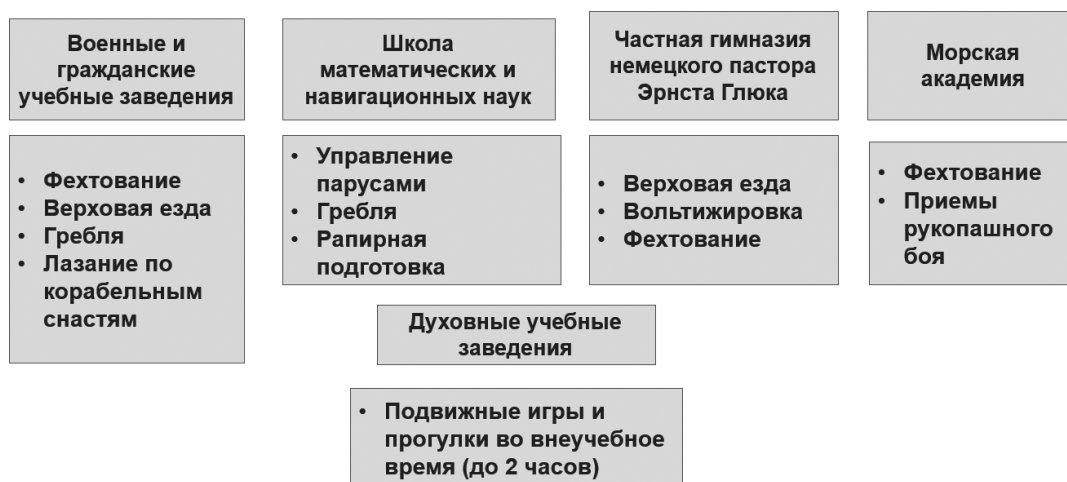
Военные и гражданские учебные заведения

• Фехтование
• Верховая езда
• Гребля
• Лазание по корабельным снастям

Школа математических и навигационных наук

• Управление парусами
• Гребля
• Рапирная подготовка

Частная гимназия немецкого пастора Эрнста Глюка

• Верховая езда
• Вольтижировка
• Фехтование

Морская академия

• Фехтование
• Приемы рукопашного боя

Духовные учебные заведения

• Подвижные игры и прогулки во внеучебное время (до 2 часов)